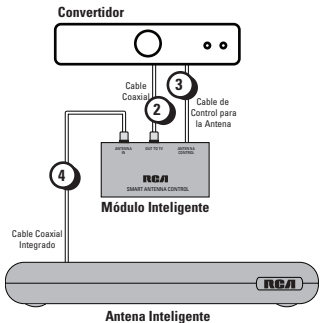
Convertidor

Cable Coaxial

2

3

Cable de Control para la Antena

ANTENNA IN

OUT TO TV

ANTENNA CONTROL

RCA

SMART ANTENNA CONTROL

Módulo Inteligente

4

Cable Coaxial Integrado

RCA

Antena Inteligente